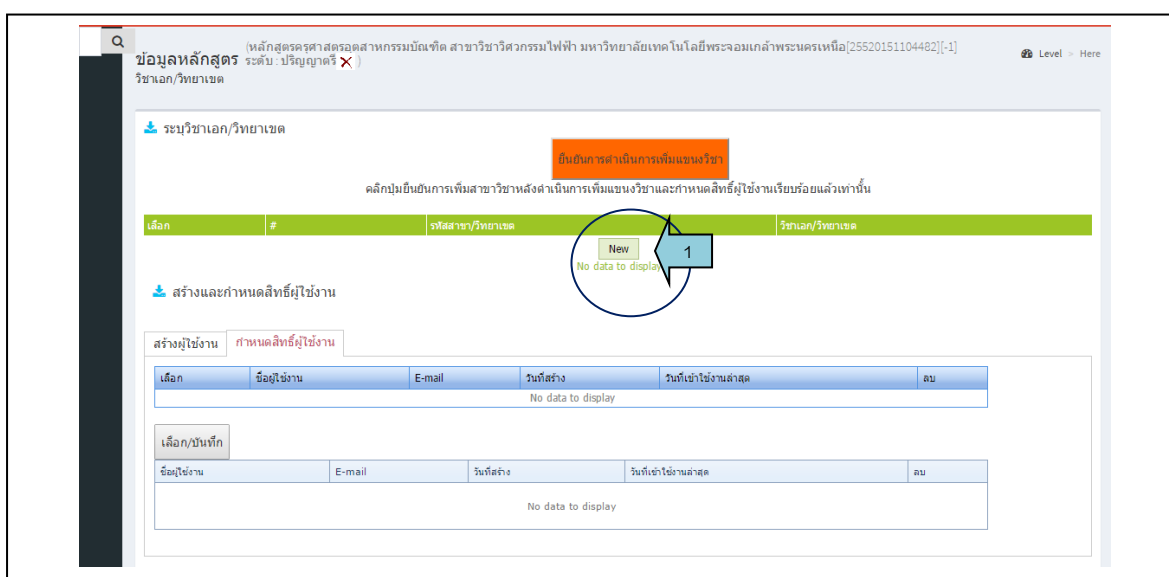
ข้อมูลหลักสูตร (หลักสูตรครุศาสตรอุตสาหกรรมบัณฑิต สาขาวิชาวิศวกรรมไฟฟ้า มหาวิทยาลัยเทคโนโลยีพระจอมเกล้าพระนครเหนือ[25520151104482][-1] ระดับ : ปริญญาตรี ✕ )
วิชาเอก/วิทยาเขต

Level > Here

ระบุวิชาเอก/วิทยาเขต

ยืนยันการดำเนินการเพิ่มแขนงวิชา

คลิกปุ่มยืนยันการเพิ่มสาขาวิชาหลังดำเนินการเพิ่มแขนงวิชาและกำหนดสิทธิ์ผู้ใช้งานเรียบร้อยแล้วเท่านั้น

| เลือก | # | รหัสสาขา/วิทยาเขต | วิชาเอก/วิทยาเขต |
|---|---|---|---|

New
No data to display

1

สร้างและกำหนดสิทธิ์ผู้ใช้งาน

สร้างผู้ใช้งาน | กำหนดสิทธิ์ผู้ใช้งาน

| เลือก | ชื่อผู้ใช้งาน | E-mail | วันที่สร้าง | วันที่เข้าใช้งานล่าสุด | ลบ |
|---|---|---|---|---|---|
| No data to display | | | | | |

เลือก/บันทึก

| ชื่อผู้ใช้งาน | E-mail | วันที่สร้าง | วันที่เข้าใช้งานล่าสุด | ลบ |
|---|---|---|---|---|
| No data to display | | | | |